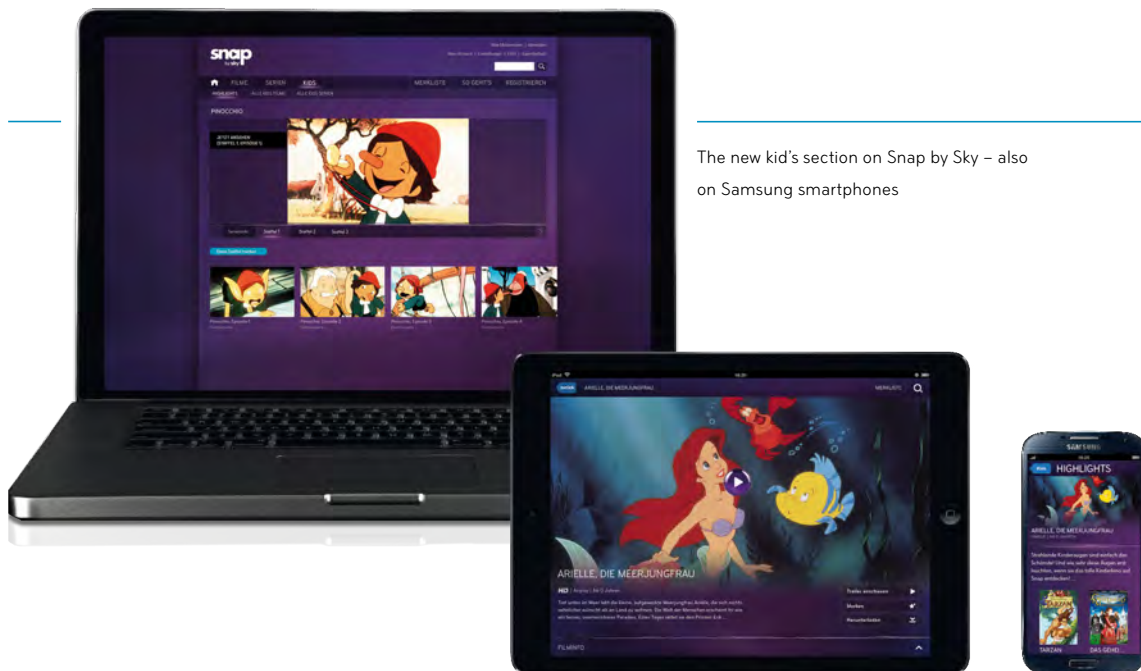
snap
by sky

FILME SERIEN KIDS MERKLISTE SO GEHT'S REGISTRIEREN

PINOCCHIO

JETZT ANSEHEN
(STAFFEL 1, EPISODE 1)

Staffel 1 Staffel 2 Staffel 3

The new kid's section on Snap by Sky – also on Samsung smartphones

ARIELLE, DIE MEERJUNGFRAU

MERKLISTE

ARIELLE, DIE MEERJUNGFRAU

Trailer anschauen
Merken
Herunterladen

FILMINFO

SAMSUNG

HIGHLIGHTS

ARIELLE, DIE MEERJUNGFRAU

TARZAN DAS GEHEI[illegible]